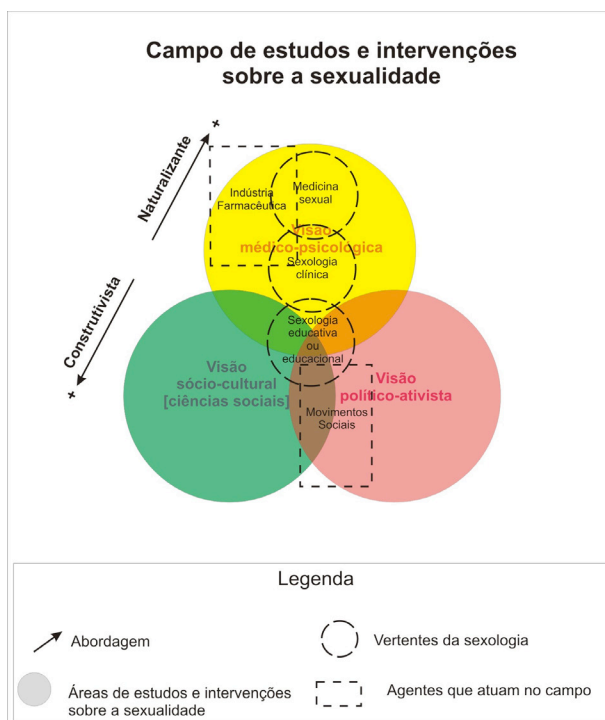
Campo de estudos e intervenções sobre a sexualidade

+
Naturalizante

Indústria Farmacêutica

Medicina sexual

Visão médico-psicológica

Sexologia clínica

Construtivista
+

Sexologia educativa ou educacional

Visão sócio-cultural [ciências sociais]

Visão político-ativista

Movimentos Sociais

Legenda

Abordagem

Vertentes da sexologia

Áreas de estudos e intervenções sobre a sexualidade

Agentes que atuam no campo